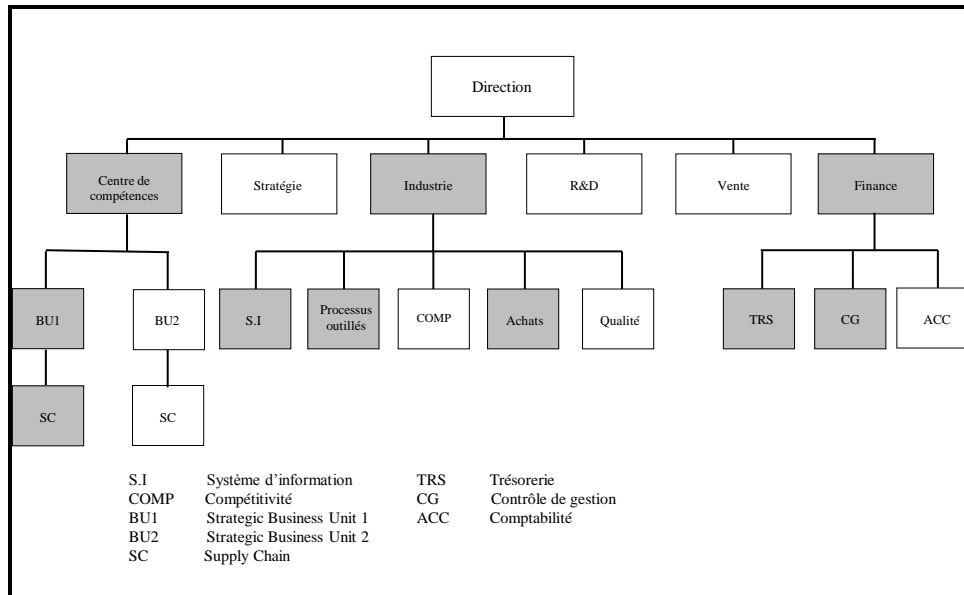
Direction

Centre de compétences

Stratégie

Industrie

R&D

Vente

Finance

BU1

BU2

S.I

Processus outillés

COMP

Achats

Qualité

TRS

CG

ACC

SC

SC

S.I Système d'information
COMP Compétitivité
BU1 Strategic Business Unit 1
BU2 Strategic Business Unit 2
SC Supply Chain

TRS Trésorerie
CG Contrôle de gestion
ACC Comptabilité